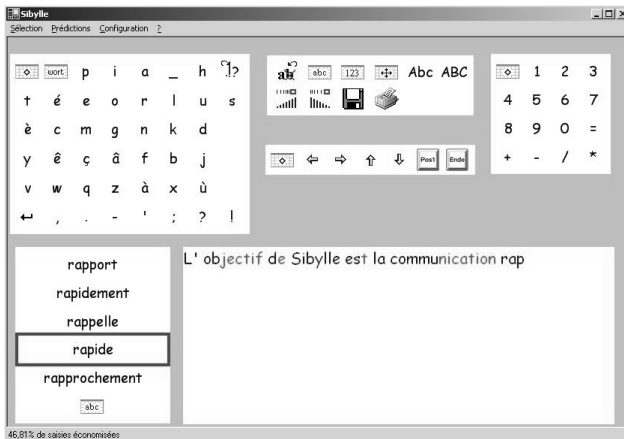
Sibylle
Sélection Prédictions Configuration ?

wort p i a _ h ?
t é e o r l u s
è c m g n k d
y ê ç â f b j
v w q z à x ù
↵ , . - ' ; ? !

abc 123 Abc ABC

Pos1 Ende

1 2 3
4 5 6 7
8 9 0 =
+ - / *

rapport
rapidement
rappelle
rapide
rapprochement
abc

L' objectif de Sibylle est la communication rap

46,81% de saisies économisées